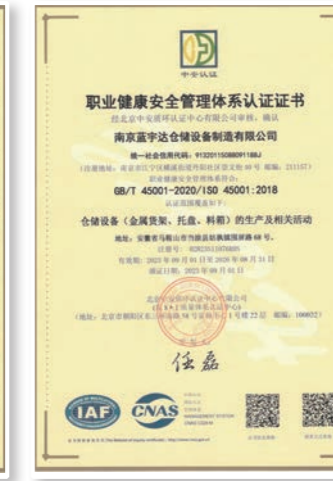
中安认证

职业健康安全管理体系认证证书

经北京中安质环认证中心有限公司审核，确认

南京蓝宇达仓储设备制造有限公司

统一社会信用代码：91320115088091188J

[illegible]

GB/T 45001-2020/ISO 45001:2018

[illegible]

仓储设备（金属货架、托盘、料箱）的生产及相关活动

地址：安徽省马鞍山市当涂县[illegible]68号。

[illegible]

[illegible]

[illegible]

北京中安质环认证中心有限公司

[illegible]

任磊

IAF

CNAS

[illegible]